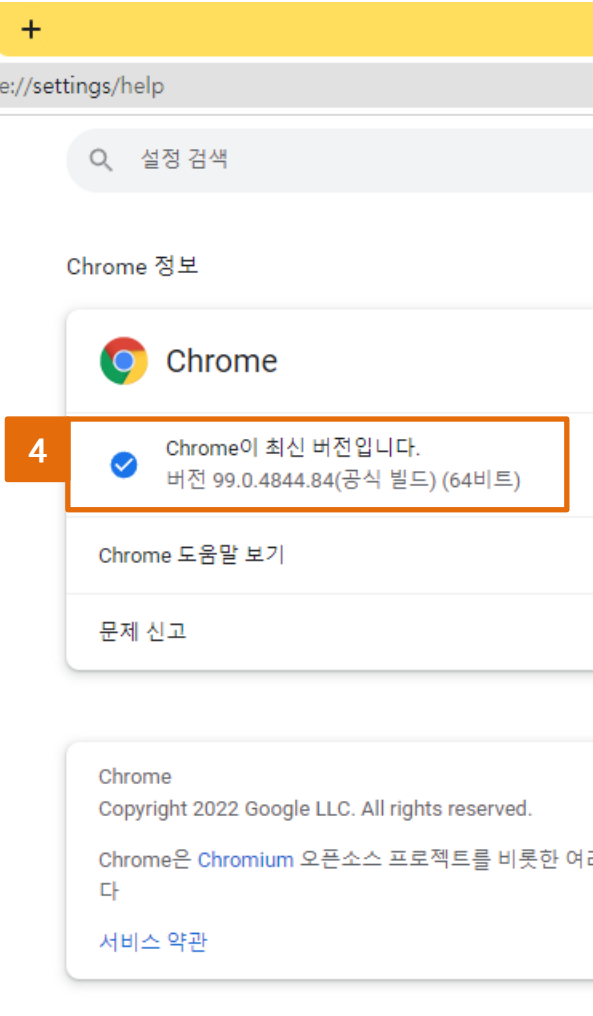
+

e://settings/help

설정 검색

Chrome 정보

Chrome

4

Chrome이 최신 버전입니다.
버전 99.0.4844.84(공식 빌드) (64비트)

Chrome 도움말 보기

문제 신고

Chrome
Copyright 2022 Google LLC. All rights reserved.

Chrome은 Chromium 오픈소스 프로젝트를 비롯한 여러 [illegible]
다

서비스 약관